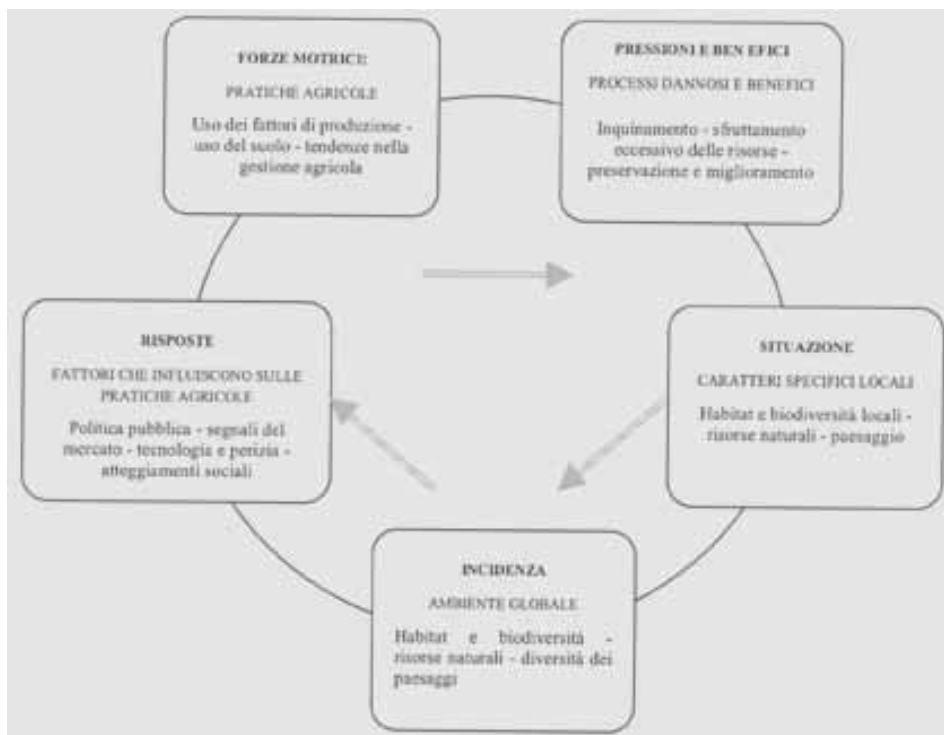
FORZE MOTRICI:

PRATICHE AGRICOLE

Uso dei fattori di produzione - uso del suolo - tendenze nella gestione agricola

PRESSIONI E BEN EFICI

PROCESSI DANNOSI E BENEFICI

Inquinamento - sfruttamento eccessivo delle risorse - preservazione e miglioramento

RISPOSTE

FATTORI CHE INFLUISCONO SULLE PRATICHE AGRICOLE

Politica pubblica - segnali del mercato - tecnologia e perizia - atteggiamenti sociali

SITUAZIONE

CARATTERI SPECIFICI LOCALI

Habitat e biodiversità locali - risorse naturali - paesaggio

INCIDENZA

AMBIENTE GLOBALE

Habitat e biodiversità - risorse naturali - diversità dei paesaggi